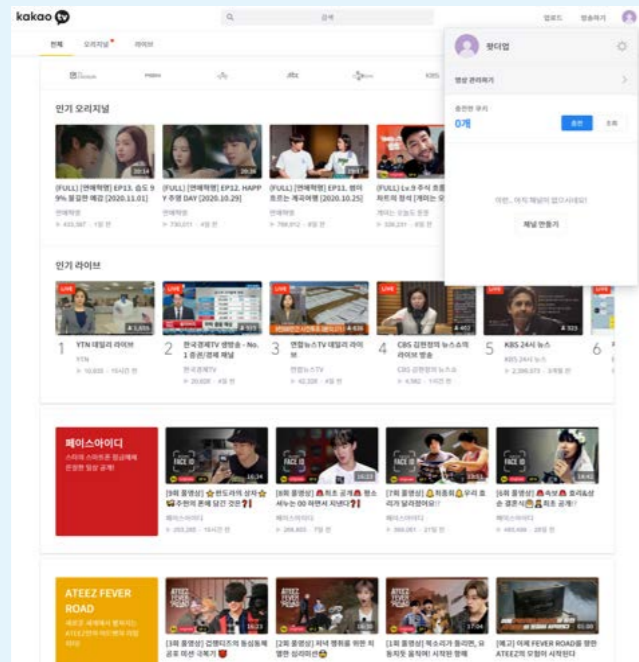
kakao tv

검색

업로드 방송하기

전체 오리지널 라이브

인기 오리지널

[FULL] [연애혁명] EP13. 승도 9 9% 꿀잼은 예감 [2020.11.01]
연애혁명
433,367 · 1일 전

[FULL] [연애혁명] EP12. HAPP Y 주영 DAY [2020.10.29]
연애혁명
730,011 · 4일 전

[FULL] [연애혁명] EP11. 왕자 트리는 계곡여행 [2020.10.25]
연애혁명
799,912 · 8일 전

[FULL] Lv.9 주식 초등 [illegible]
개미는 오늘도 뚠뚠
328,231 · 8일 전

인기 라이브

LIVE

1 YTN 데일리 라이브
YTN
10,600 · 10시간 전

2 한국경제TV 생방송 - No.1 증권/경제 채널
한국경제TV
20,828 · 4일 전

3 연합뉴스TV 데일리 라이브
연합뉴스TV
42,328 · 4일 전

4 CBS 김현정의 뉴스쇼의 라이브 방송
CBS 김현정의 뉴스쇼
4,582 · 14시간 전

5 KBS 24시 뉴스
KBS 24시 뉴스
2,386,073 · 3시간 전

6

페이스아이디
스타의 스마트폰 정글에서 은밀한 일상 공개!

[9회 풀영상] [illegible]
페이스아이디
203,285 · 15시간 전

[8회 풀영상] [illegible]
페이스아이디
209,603 · 7일 전

[7회 풀영상] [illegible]
페이스아이디
266,061 · 21일 전

[6회 풀영상] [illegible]
페이스아이디
480,486 · 28일 전

ATEEZ FEVER ROAD
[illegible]

[3화 풀영상] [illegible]

[2화 풀영상] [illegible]

[1화 풀영상] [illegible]

[예고] 이제 FEVER ROAD를 향한 ATEEZ의 모험이 시작된다

향다엽

영상 관리하기

응원한 쿠키
0개

충전 조회

아직 채널이 없으시네요!

채널 만들기